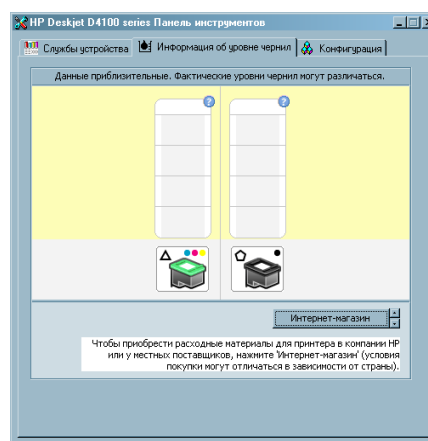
HP Deskjet D4100 series Панель инструментов

Службы устройства | Информация об уровне чернил | Конфигурация

Данные приблизительные. Фактические уровни чернил могут различаться.

Интернет-магазин

Чтобы приобрести расходные материалы для принтера в компании HP или у местных поставщиков, нажмите 'Интернет-магазин' (условия покупки могут отличаться в зависимости от страны).